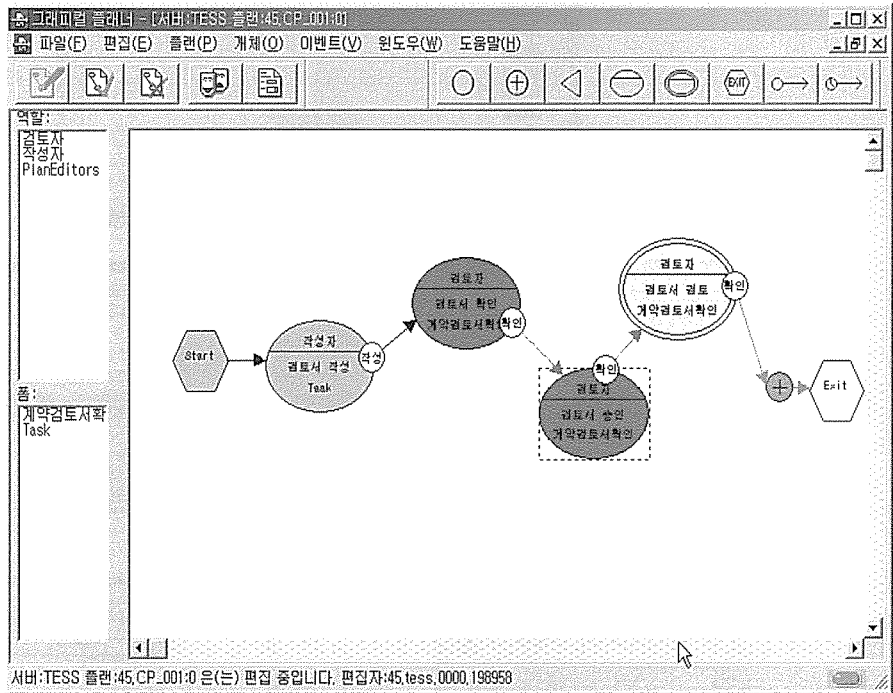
그래피컬 플래너 - [서버:TESS 플랜:45,CP_001:0]

파일(F) 편집(E) 플랜(P) 개체(O) 이벤트(V) 윈도우(W) 도움말(H)

EXIT

역할:
검토자
작성자
PlanEditors

폼:
계약검토서확
Task

Start

작성자
검토서 작성
Task
작성

검토자
검토서 확인
계약검토서확인
확인

확인
검토자
검토서 승인
계약검토서확인

검토자
검토서 검토
계약검토서확인
확인

Exit

서버:TESS 플랜:45,CP_001:0 은(는) 편집 중입니다. 편집자:45,tess,0000,198958